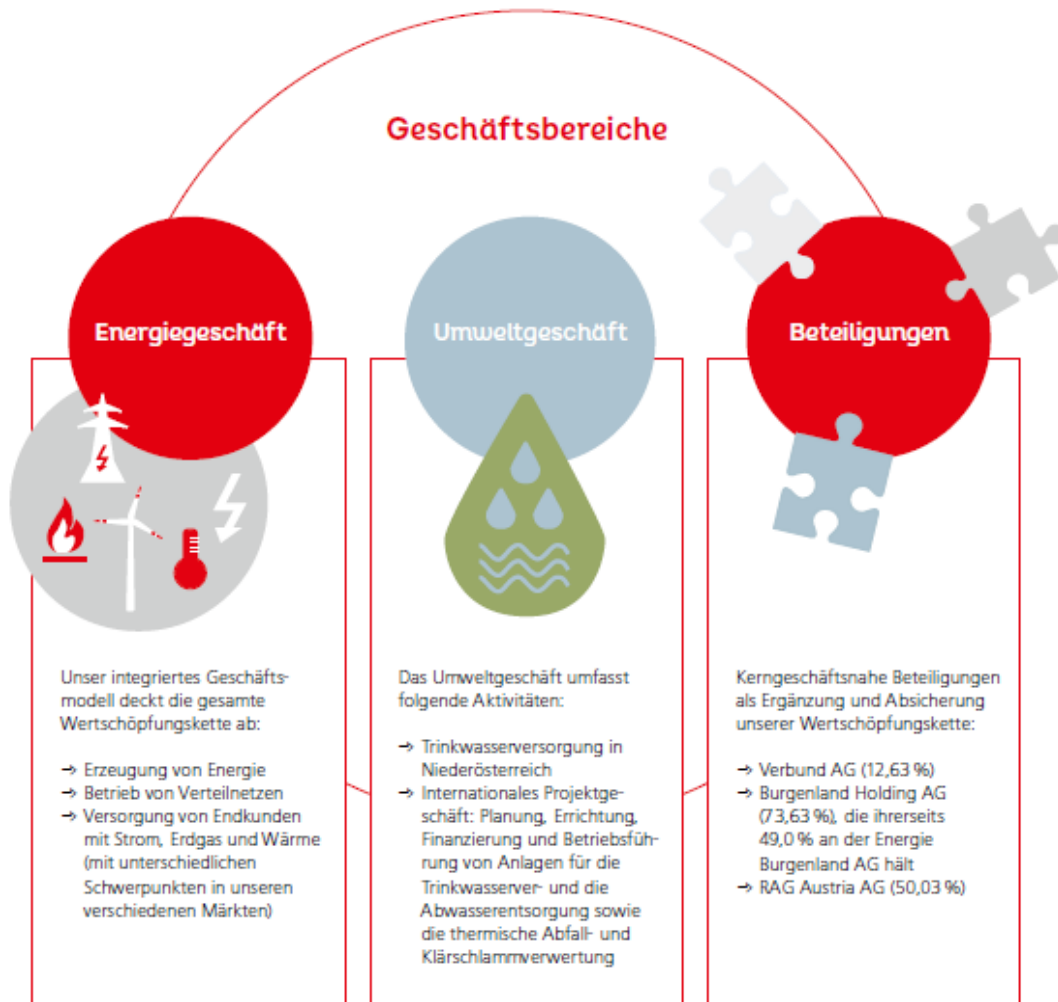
Geschäftsbereiche

Energiegeschäft

Unser integriertes Geschäftsmodell deckt die gesamte Wertschöpfungskette ab:

→ Erzeugung von Energie
→ Betrieb von Verteilnetzen
→ Versorgung von Endkunden mit Strom, Erdgas und Wärme (mit unterschiedlichen Schwerpunkten in unseren verschiedenen Märkten)

Umweltgeschäft

Das Umweltgeschäft umfasst folgende Aktivitäten:

→ Trinkwasserversorgung in Niederösterreich
→ Internationales Projektgeschäft: Planung, Errichtung, Finanzierung und Betriebsführung von Anlagen für die Trinkwasserver- und die Abwasserentsorgung sowie die thermische Abfall- und Klärschlammverwertung

Beteiligungen

Kerngeschäftsnahe Beteiligungen als Ergänzung und Absicherung unserer Wertschöpfungskette:

→ Verbund AG (12,63 %)
→ Burgenland Holding AG (73,63 %), die ihrerseits 49,0 % an der Energie Burgenland AG hält
→ RAG Austria AG (50,03 %)